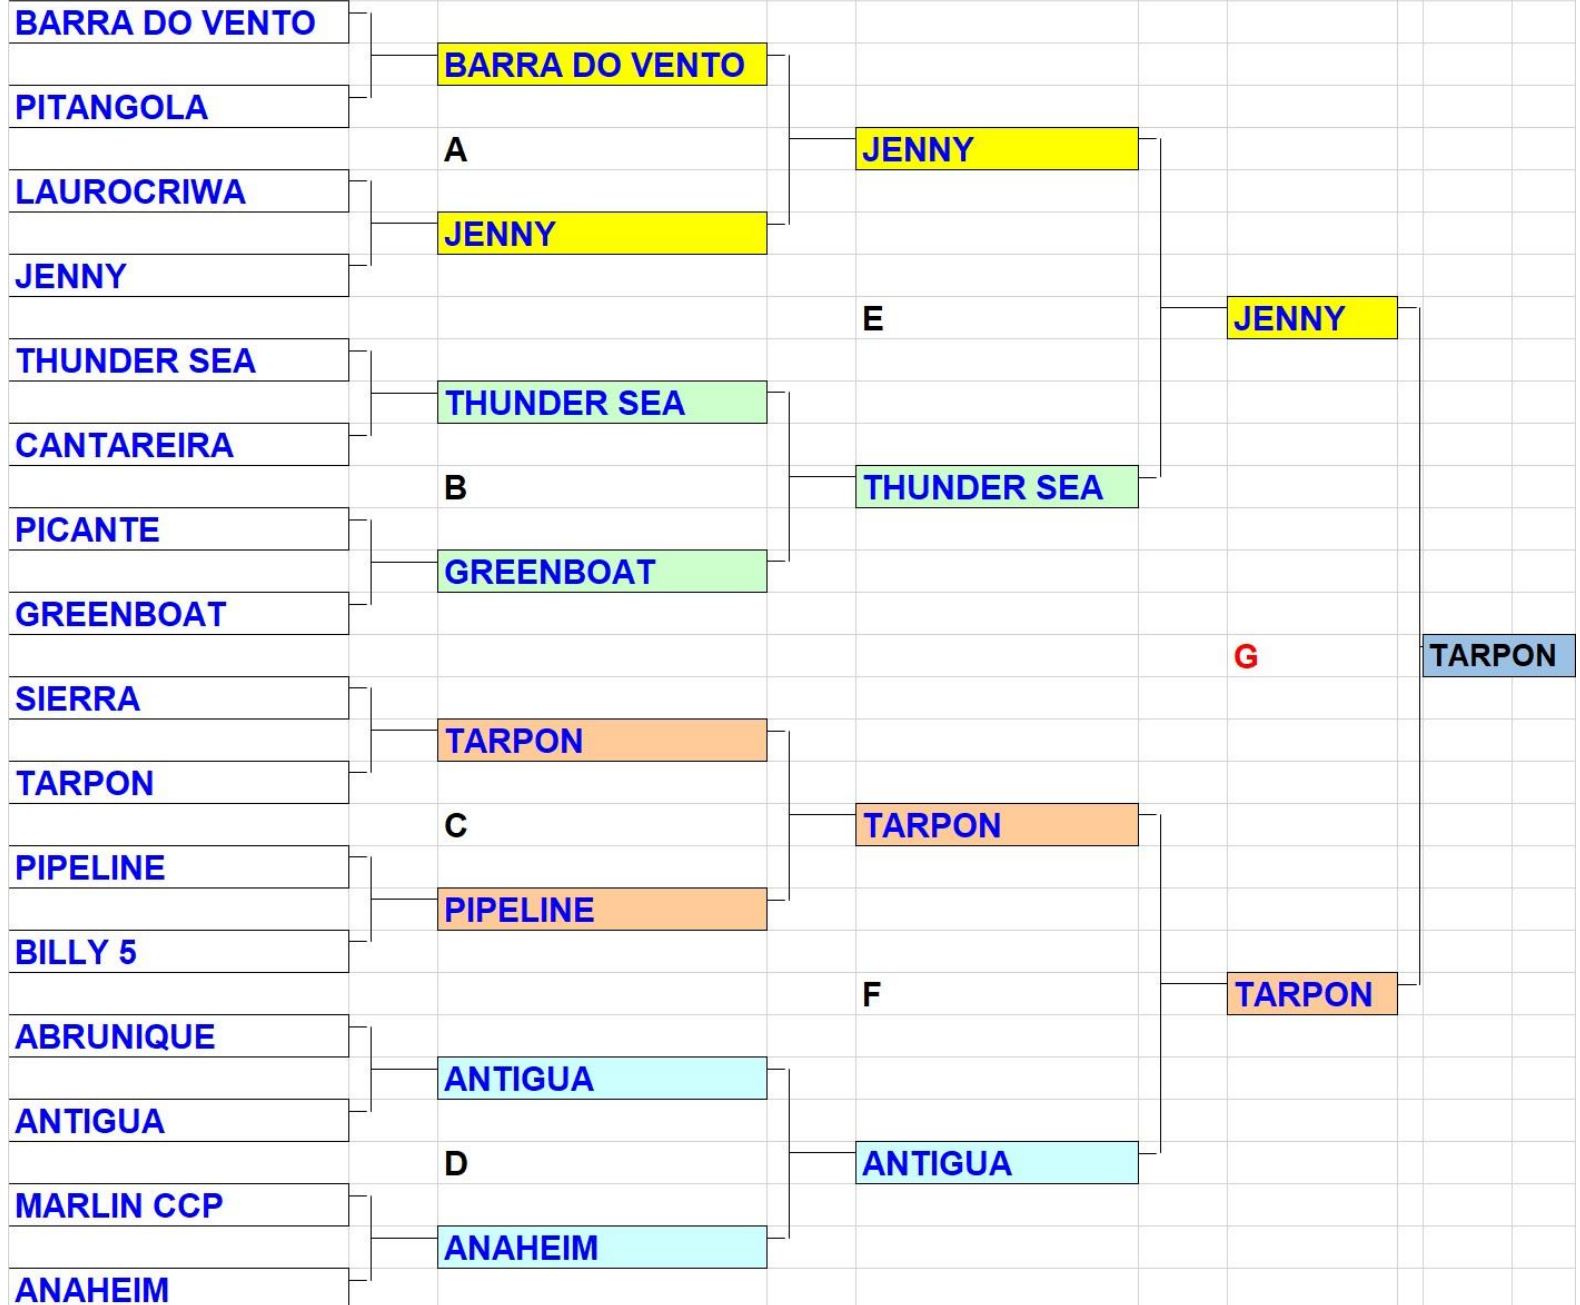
BARRA DO VENTO
PITANGOLA
LAUROCRIWA
JENNY
THUNDER SEA
CANTAREIRA
PICANTE
GREENBOAT
SIERRA
TARPON
PIPELINE
BILLY 5
ABRUNIQUE
ANTIGUA
MARLIN CCP
ANAHEIM

BARRA DO VENTO
A
JENNY
THUNDER SEA
B
GREENBOAT
TARPON
C
PIPELINE
ANTIGUA
D
ANAHEIM

JENNY
E
THUNDER SEA
TARPON
F
ANTIGUA

JENNY
G
TARPON

TARPON